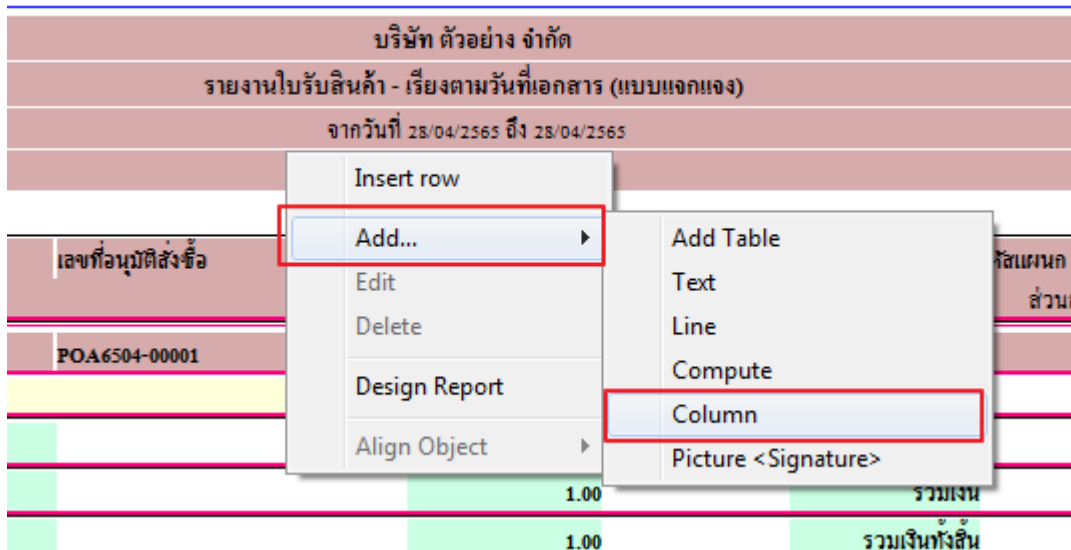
บริษัท ตัวอย่าง จำกัด

รายงานใบรับสินค้า - เรียงตามวันที่เอกสาร (แบบแจกแจง)

จากวันที่ 28/04/2565 ถึง 28/04/2565

เลขที่อนุมัติสั่งซื้อ

รหัสแผนก

ส่วน

POA6504-00001

Insert row

Add...

Edit

Delete

Design Report

Align Object

Add Table

Text

Line

Compute

Column

Picture <Signature>

1.00

รวมเงิน

1.00

รวมเงินทั้งสิ้น